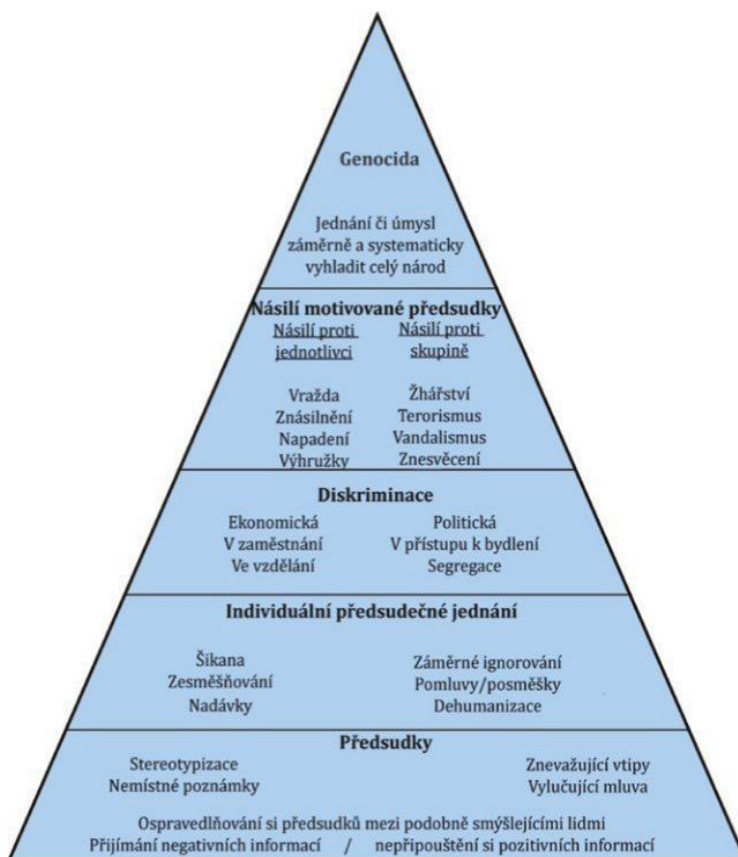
Genocida

Jednání či úmysl záměrně a systematicky vyhladit celý národ

Násilí motivované předsudky

Násilí proti jednotlivci

Násilí proti skupině

Vražda
Znásilnění
Napadení
Výhružky

Žhářství
Terorismus
Vandalismus
Znesvěcení

Diskriminace

Ekonomická
V zaměstnání
Ve vzdělání

Politická
V přístupu k bydlení
Segregace

Individuální předsudečné jednání

Šikana
Zesměšňování
Nadávky

Záměrné ignorování
Pomluvy/posměšky
Dehumanizace

Předsudky

Stereotypizace
Nemístné poznámky

Znevažující vtipy
Vylučující mluva

Ospravedlňování si předsudků mezi podobně smýšlejícími lidmi
Přijímání negativních informací / nepřipouštění si pozitivních informací